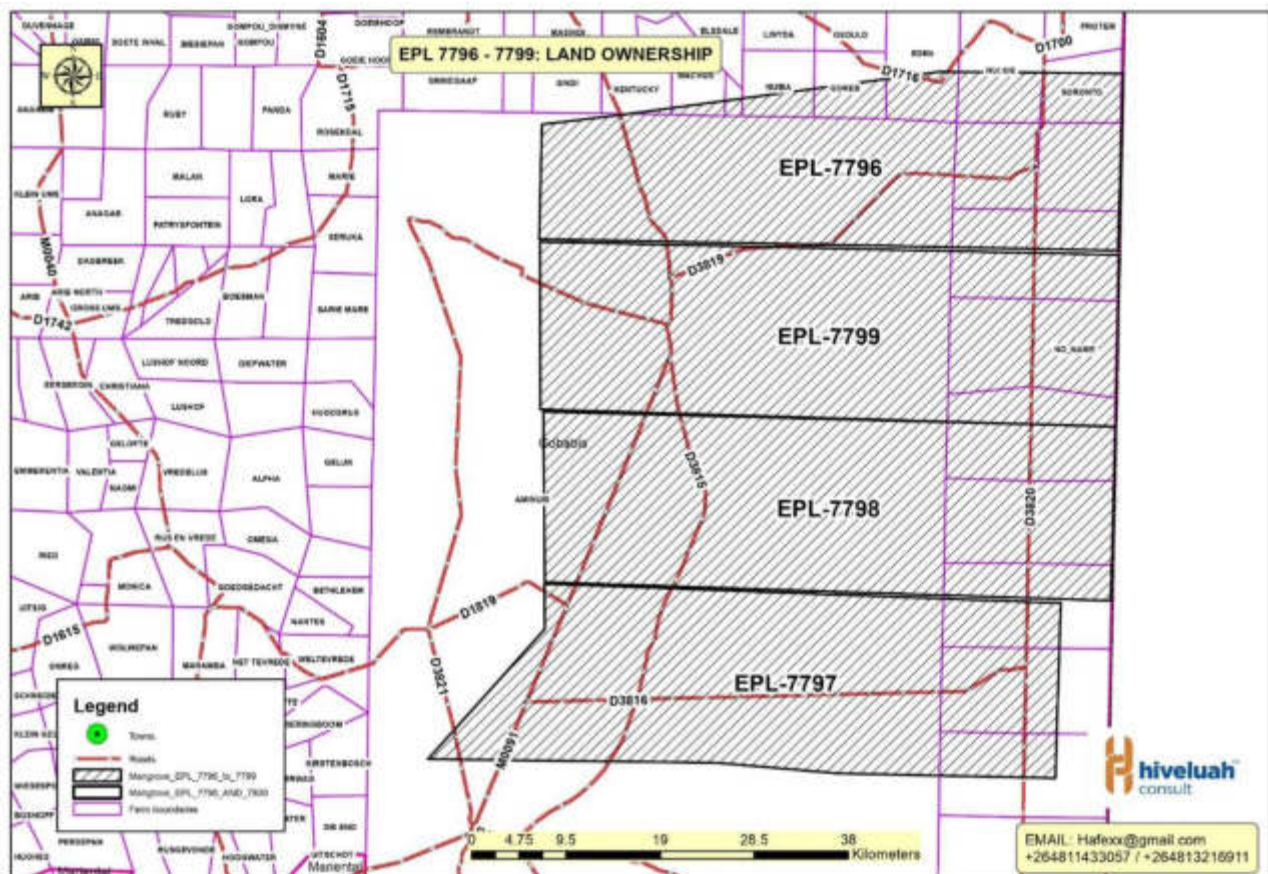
EPL 7796 - 7799: LAND OWNERSHIP

EPL-7796

EPL-7799

EPL-7798

EPL-7797

DUVENHAGE
GOEDE HOOP
ZOETE WAAL
BIESIEPAN
GONPOU
GONPOU, DINEVINE
GOERHOOP
REMBRANDT
MASSADE
ELSDALE
LINYDA
GOOLD
FRITSEN
D1700
D1716
D1604
D1715
GRIEGAAP
GIND
KENTUCKY
NAUNS
NUBA
GORES
RIVIERE
SORONTO
RUBY
PANDA
ROSENDAL
MALAN
LORA
MARIE
KLEIN UMS
ANAGAB
PATRYSFONTEIN
SERUKA
M0040
DAGBREEK
ARIB
ARIB NORTH
GROSS UMS
BOESMAN
BARIE MARE
D1742
TREDGOLD
LUSHOF NOORD
DIEPWATER
SO BARP
ZERGREGEN
CHRISTIANA
LUSHOF
HOOGBELS
D3819
D3615
D3820
Gobabis
AMINUIS
GELOFTE
EMMERENTIA
VALENTIA
VREDELUS
GELIB
NAOMI
ALPHA
RUS EN VREDE
OMEGA
IRIDI
MONICA
GOEDGEDACHT
BETHLEHEM
UITSIG
D1819
NANTES
D1615
HOLWEPAN
WELTEVREDE
MARAMBA
HET TEVREDE
D3821
OSREB
M0091
D3816
SCHNOIDE
BERGBOOM
KLEIN GEB
KRISTENBOSCH
WIESESPI
ERWAS
BUSHOFF
DE END
ATER
PERSEPAN
BUSCHVONDE
HOOGWATER
UITSCHOT
HUOHES
Manental

Legend
Towns
Roads
Mangrove_EPL_7796_to_7799
Mangrove_EPL_7796_AND_7800
Farm boundaries

0 4.75 9.5 19 28.5 38
Kilometers

hiveluah
consult

EMAIL: Hafexx@gmail.com
+264811433057 / +264813216911